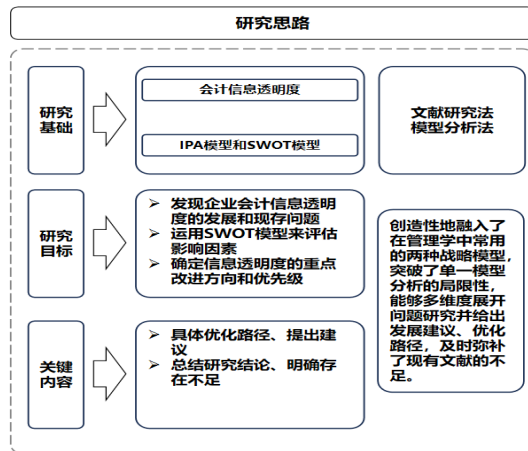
研究思路

研究基础

会计信息透明度

IPA模型和SWOT模型

文献研究法
模型分析法

研究目标

➢ 发现企业会计信息透明度的发展和现存问题
➢ 运用SWOT模型来评估影响因素
➢ 确定信息透明度的重点改进方向和优先级

创造性地融入了在管理学中常用的两种战略模型，突破了单一模型分析的局限性，能够多维度展开问题研究并给出发展建议、优化路径，及时弥补了现有文献的不足。

关键内容

➢ 具体优化路径、提出建议
➢ 总结研究结论、明确存在不足